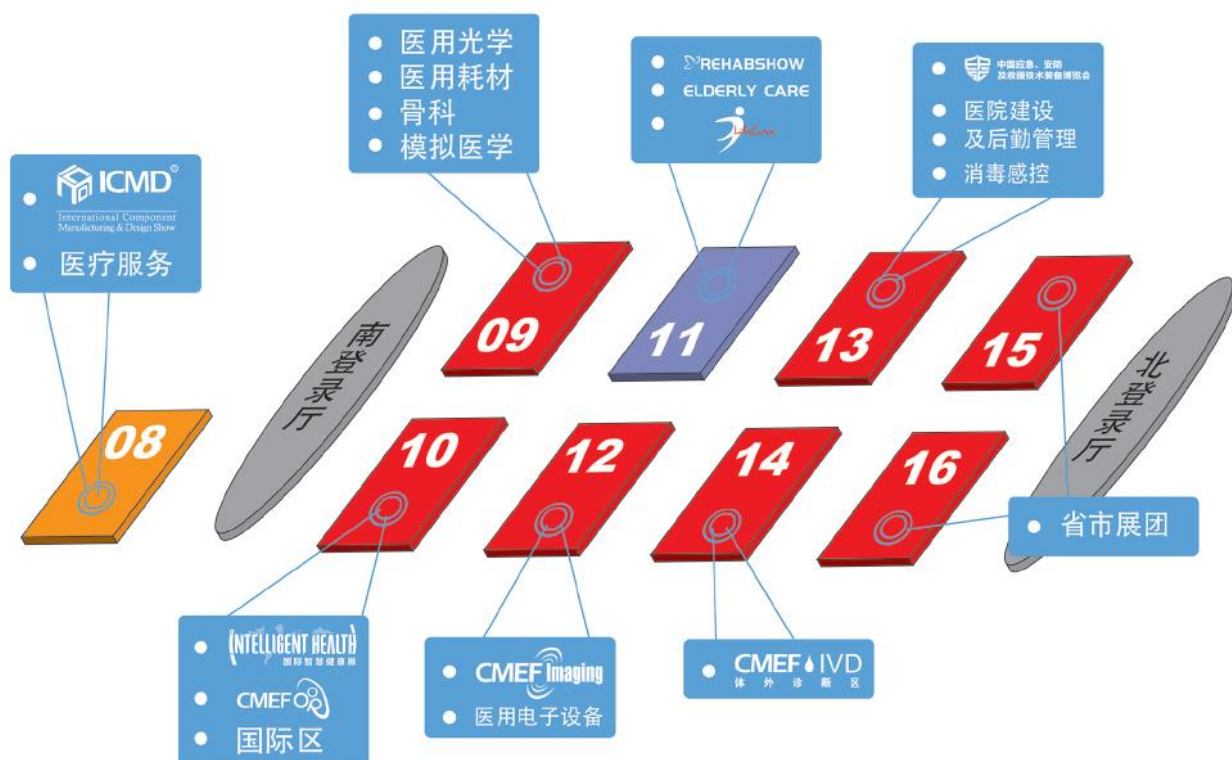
ICMD®
International Component Manufacturing & Design Show
医疗服务

医用光学
医用耗材
骨科
模拟医学

REHABSHOW
ELDERLY CARE
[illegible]

中国应急、安防及救援技术装备博览会
医院建设
及后勤管理
消毒感控

南登录厅

09

11

13

15

北登录厅

08

10

12

14

16

省市展团

INTELLIGENT HEALTH
国际智慧健康展
CMEF
国际区

CMEF Imaging
医用电子设备

CMEF IVD
体外诊断区